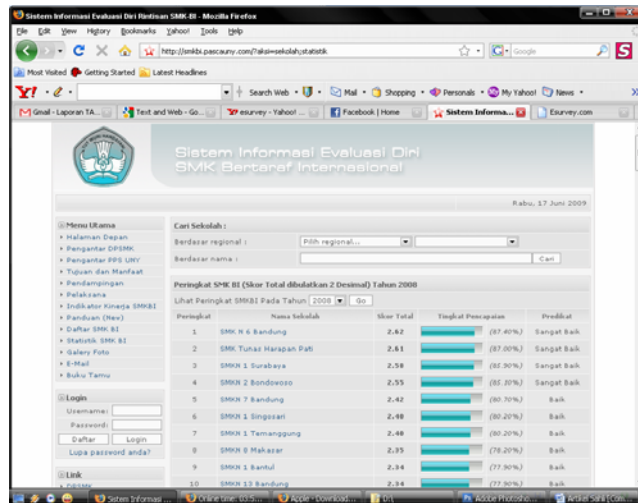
Sistem Informasi Evaluasi Diri Rintisan SMK-BI - Mozilla Firefox

File Edit View History Bookmarks Yahoo! Tools Help

http://smkbi.pascauny.com/?aksi=sekolah;statistik

Google

Most Visited Getting Started Latest Headlines

Search Web Mail Shopping Personals My Yahoo! News

Gmail - Laporan TA... Text and Web - Go... esurvey - Yahoo! ... Facebook | Home Sistem Informa... Esurvey.com

Sistem Informasi Evaluasi Diri
SMK Bertaraf Internasional

Rabu, 17 Juni 2009

Menu Utama
Halaman Depan
Pengantar DPSMK
Pengantar PPS UNY
Tujuan dan Manfaat
Pendampingan
Pelaksana
Indikator Kinerja SMKBI
Panduan (Rev)
Daftar SMK BI
Statistik SMK BI
Galery Foto
E-Mail
Buku Tamu

Login
Username:
Password:
Daftar Login
Lupa password anda?

Link
DPSMK

Cari Sekolah :
Berdasar regional : Pilih regional...
Berdasar nama : Cari

Peringkat SMK BI (Skor Total dibulatkan 2 Desimal) Tahun 2008

Lihat Peringkat SMKBI Pada Tahun 2008 Go

| Peringkat | Nama Sekolah | Skor Total | Tingkat Pencapaian | Predikat |
|---|---|---|---|---|
| 1 | SMK N 6 Bandung | 2.62 | (87.40%) | Sangat Baik |
| 2 | SMK Tunas Harapan Pati | 2.61 | (87.00%) | Sangat Baik |
| 3 | SMKN 1 Surabaya | 2.58 | (85.90%) | Sangat Baik |
| 4 | SMKN 2 Bondowoso | 2.55 | (85.10%) | Sangat Baik |
| 5 | SMKN 7 Bandung | 2.42 | (80.70%) | Baik |
| 6 | SMKN 1 Singosari | 2.40 | (80.20%) | Baik |
| 7 | SMKN 1 Temanggung | 2.40 | (80.20%) | Baik |
| 8 | SMKN 8 Makasar | 2.35 | (78.20%) | Baik |
| 9 | SMKN 1 Bantul | 2.34 | (77.90%) | Baik |
| 10 | SMKN 13 Bandung | 2.34 | (77.90%) | Baik |

Sistem Informasi ... Online time: 03:5... Apple - Download... D:\ Adobe Photosho... Artikel Sahli [Com...